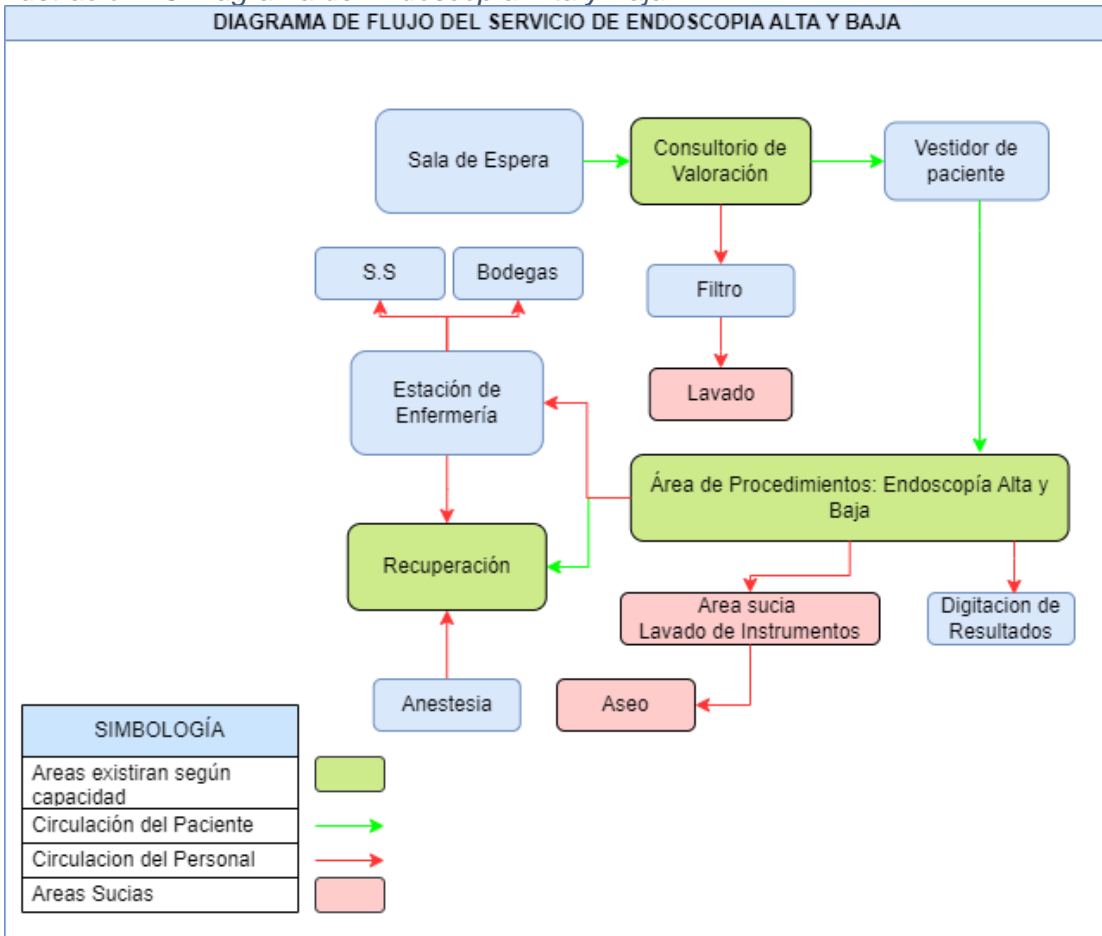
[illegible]

DIAGRAMA DE FLUJO DEL SERVICIO DE ENDOSCOPIA ALTA Y BAJA

Sala de Espera

Consultorio de Valoración

Vestidor de paciente

S.S

Bodegas

Filtro

Estación de Enfermería

Lavado

Área de Procedimientos: Endoscopía Alta y Baja

Recuperación

Area sucia Lavado de Instrumentos

Digitacion de Resultados

Anestesia

Aseo

SIMBOLOGÍA

Areas existiran según capacidad

Circulación del Paciente

Circulacion del Personal

Areas Sucias